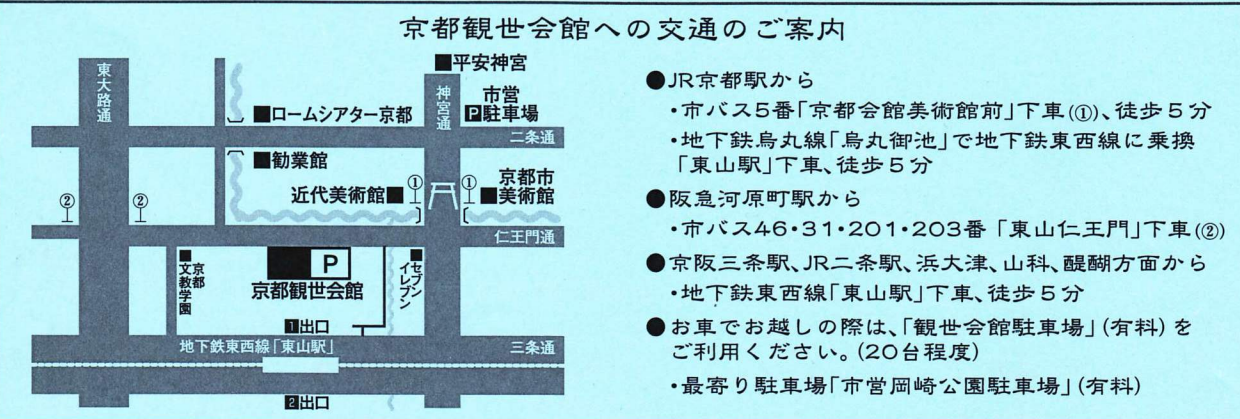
京都観世会館への交通のご案内

東大路通

■平安神宮

神宮通

市営 P 駐車場

■ロームシアター京都

二条通

■勧業館

京都市 ■美術館

近代美術館■

①

①

②

②

仁王門通

■文京都教学園

■セブンイレブン

P

京都観世会館

1出口

地下鉄東西線「東山駅」

三条通

2出口

●JR京都駅から
・市バス5番「京都会館美術館前」下車(①)、徒歩5分
・地下鉄烏丸線「烏丸御池」で地下鉄東西線に乗換「東山駅」下車、徒歩5分

●阪急河原町駅から
・市バス46・31・201・203番「東山仁王門」下車(②)

●京阪三条駅、JR二条駅、浜大津、山科、醍醐方面から
・地下鉄東西線「東山駅」下車、徒歩5分

●お車でお越しの際は、「観世会館駐車場」(有料)をご利用ください。(20台程度)
・最寄り駐車場「市営岡崎公園駐車場」(有料)